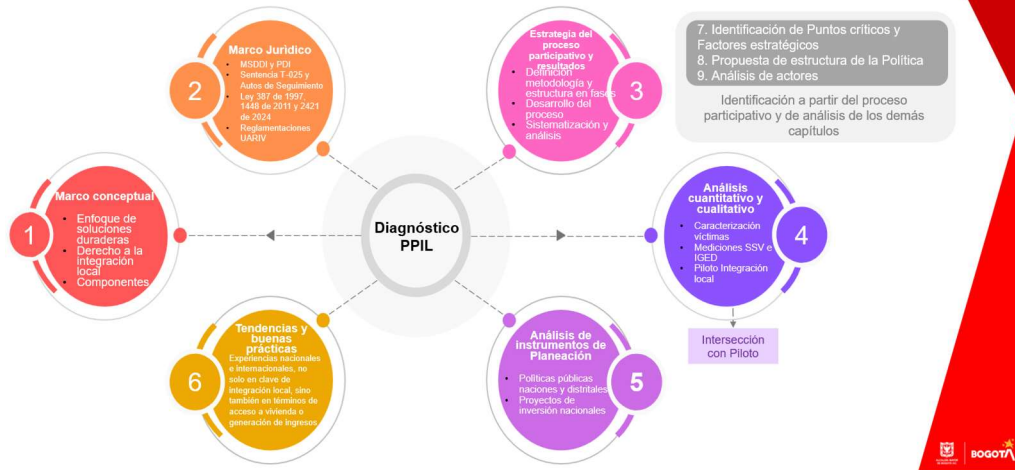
Diagnóstico PPIL

1
Marco conceptual
- Enfoque de soluciones duraderas
- Derecho a la integración local
- Componentes

2
Marco Jurídico
- MSDDI y PDI
- Sentencia T-025 y Autos de Seguimiento
- Ley 387 de 1997, 1448 de 2011 y 2421 de 2024
- Reglamentaciones UARIV

3
Estrategia del proceso participativo y resultados
- Definición metodología y estructura en fases
- Desarrollo del proceso
- Sistematización y análisis

7. Identificación de Puntos críticos y Factores estratégicos
8. Propuesta de estructura de la Política
9. Análisis de actores

Identificación a partir del proceso participativo y de análisis de los demás capítulos

4
Análisis cuantitativo y cualitativo
- Caracterización víctimas
- Mediciones SSV e IGED
- Piloto Integración local

Intersección con Piloto

5
Análisis de instrumentos de Planeación
- Políticas públicas naciones y distritales
- Proyectos de inversión nacionales

6
Tendencias y buenas prácticas
Experiencias nacionales e internacionales, no solo en clave de integración local, sino también en términos de acceso a vivienda o generación de ingresos

BOGOTÁ